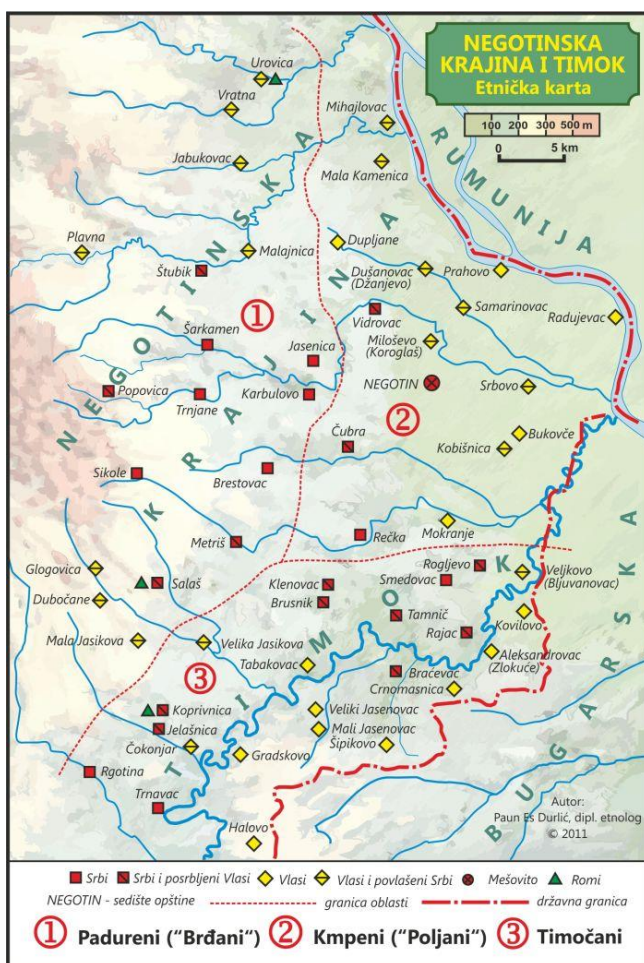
NEGOTINSKA KRAJINA I TIMOK
Etnička karta

100 200 300 500 m
0 5 km

RUMUNIJA
NEGOTINSKA KRAJINA
TIMOK
BUGARSKA

Urovica
Vratna
Mihajlovac
Jabukovac
Mala Kamenica
Plavna
Malajnica
Dupljane
Štubik
Dušanovac (Džanjevo)
Prahovo
Samarinovac
Radujevac
Šarkamen
Jasenica
Vidrovac
Miloševo (Koroglaš)
Popovica
Trnjane
Karbulovo
NEGOTIN
Srbovo
Čubra
Kobišnica
Bukovče
Sikole
Brestovac
Rečka
Mokranje
Metriš
Rogljevo
Veljkovo (Bljuvanovac)
Glogovica
Salaš
Klenovac
Smedovac
Dubočane
Brusnik
Tamnič
Kovilovo
Mala Jasikova
Velika Jasikova
Rajac
Tabakovac
Aleksandrovac (Zlokuće)
Bračevac
Crnomasnica
Koprivnica
Veliki Jasenovac
Jelašnica
Mali Jasenovac
Čokonjar
Gradskovo
Šipikovo
Rgotina
Trnavac
Halovo

1
2
3

Autor:
Paun Es Durlić, dipl. etnolog
© 2011

Srbi
Srbi i posrbljeni Vlasi
Vlasi
Vlasi i povlašeni Srbi
Mešovito
Romi
NEGOTIN - sedište opštine
granica oblasti
državna granica

1 Padureni ("Brđani") 2 Kmpeni ("Poljani") 3 Timočani